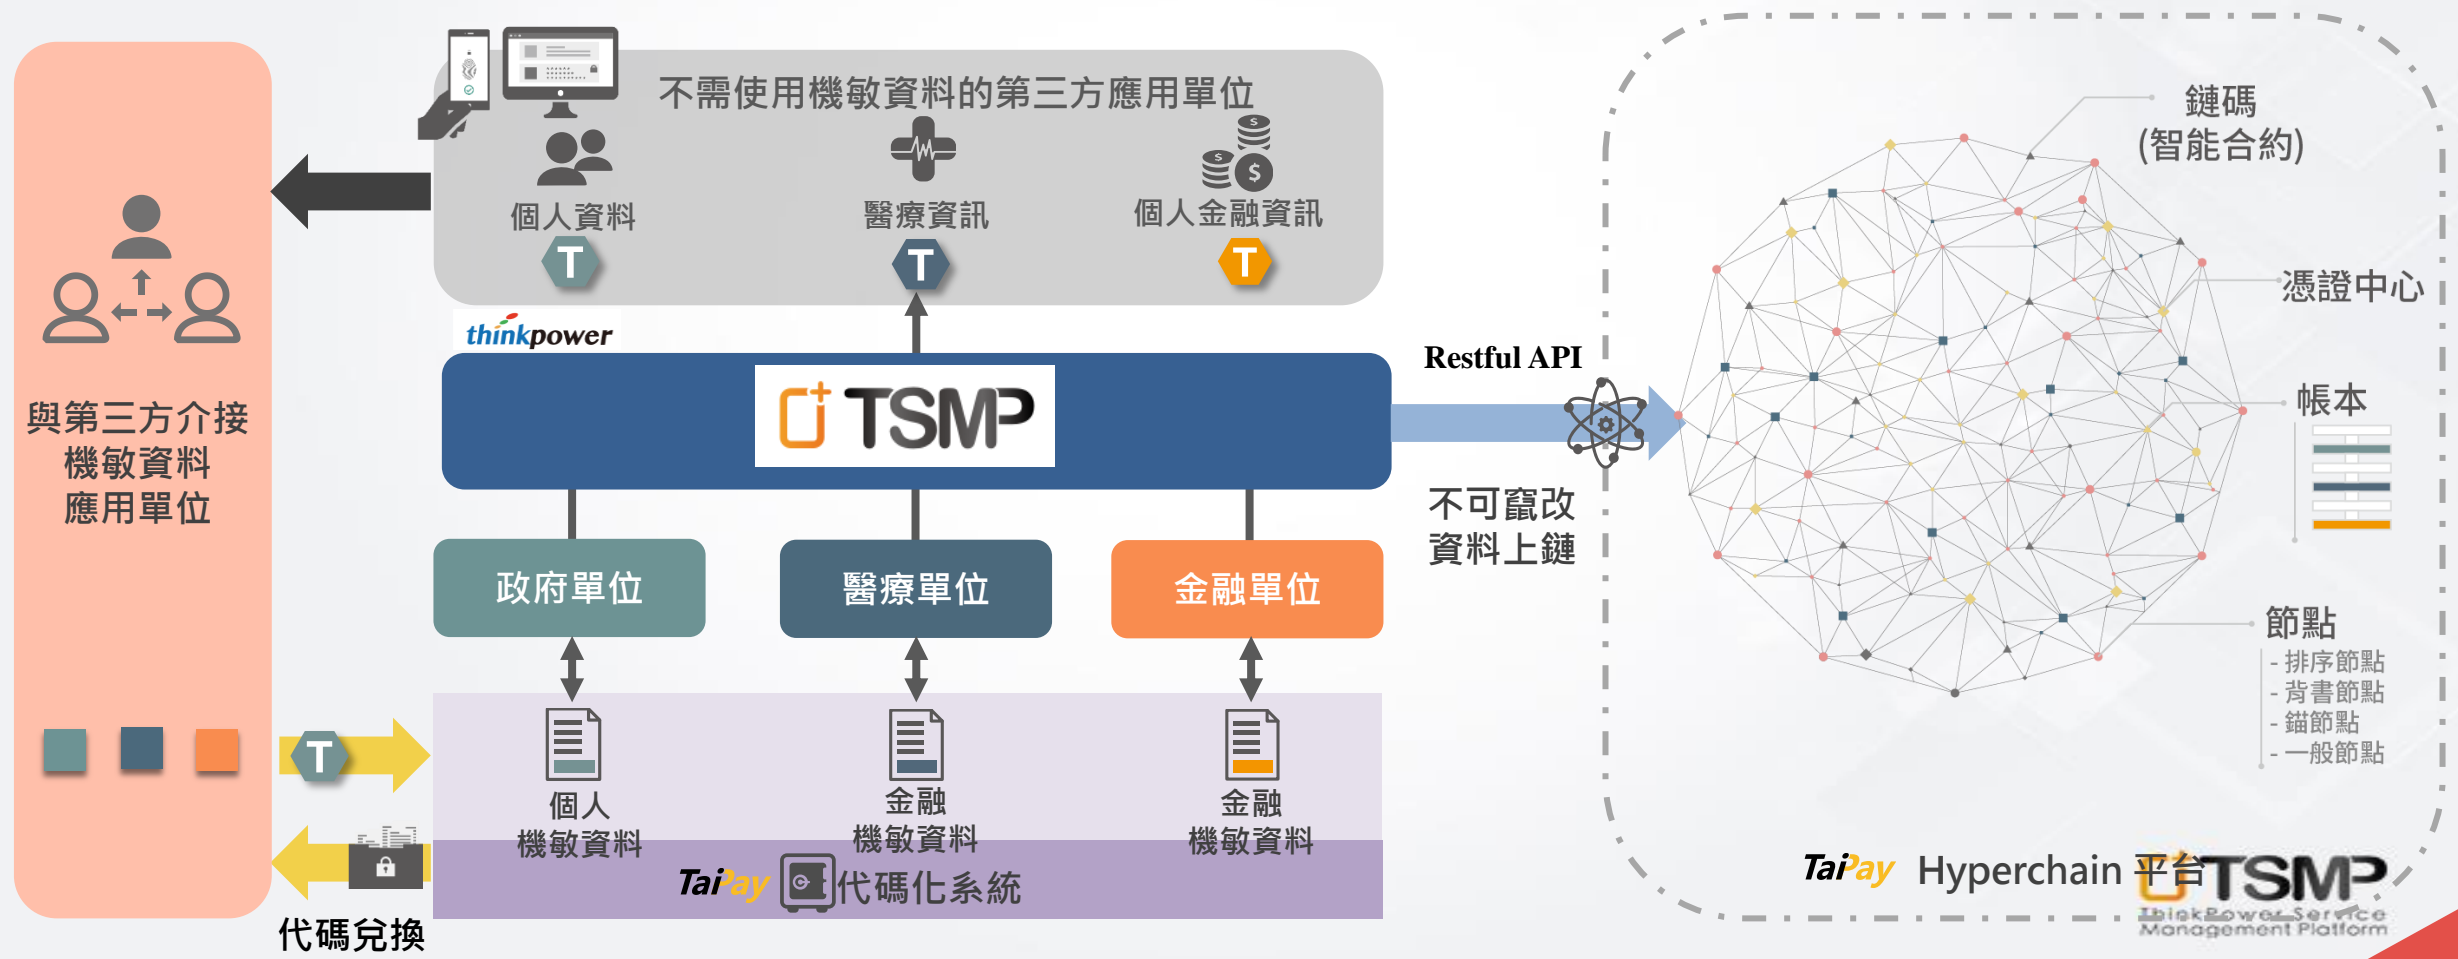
不需使用機敏資料的第三方應用單位

個人資料

T

醫療資訊

T

個人金融資訊

T

與第三方介接機敏資料應用單位

thinkpower

TSMP

政府單位

醫療單位

金融單位

T

個人機敏資料

金融機敏資料

金融機敏資料

TaiPay 代碼化系統

代碼兌換

Restful API

不可竄改資料上鏈

鏈碼 (智能合約)

憑證中心

帳本

節點

- 排序節點
- 背書節點
- 錨節點
- 一般節點

TaiPay Hyperchain 平台

TSMP
ThinkPower Service Management Platform